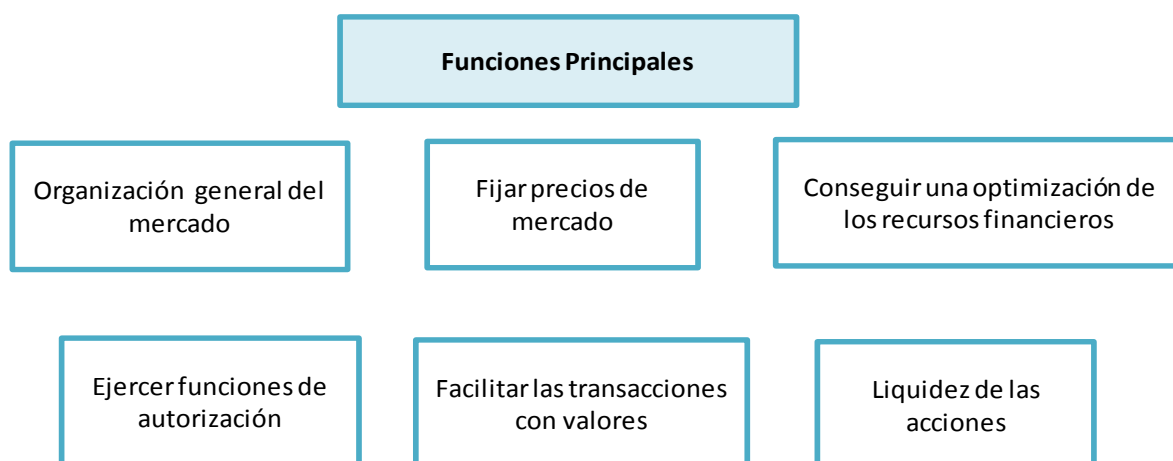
Funciones Principales

Organización general del mercado

Fijar precios de mercado

Conseguir una optimización de los recursos financieros

Ejercer funciones de autorización

Facilitar las transacciones con valores

Liquidez de las acciones